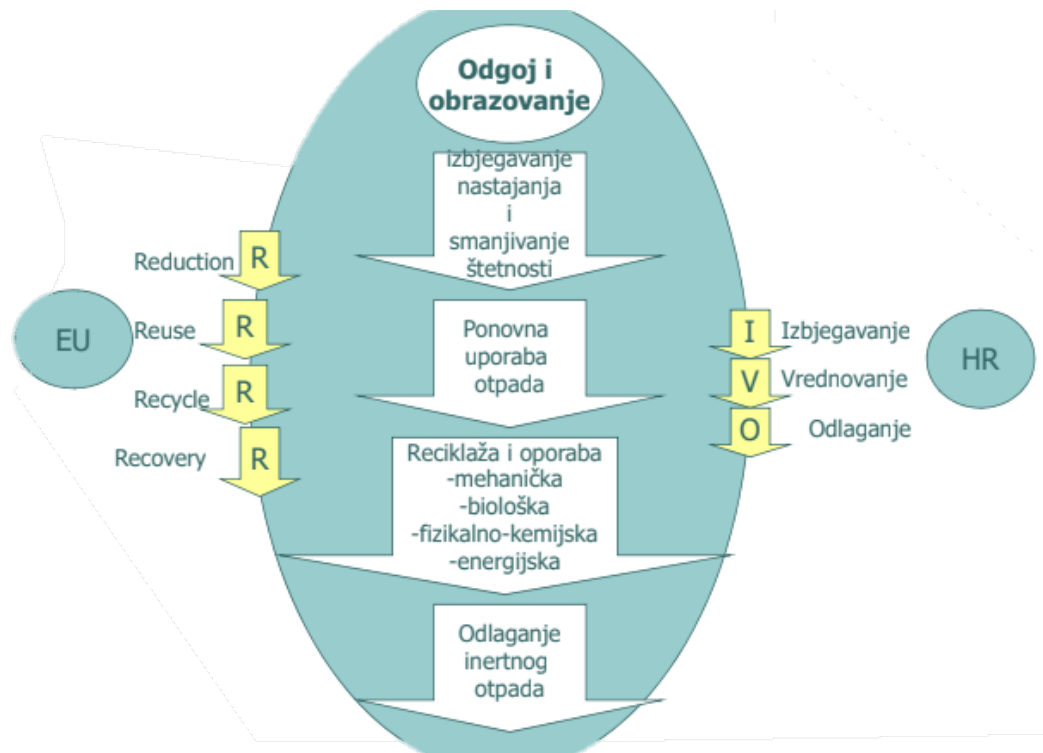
Odgoj i obrazovanje

izbjegavanje nastajanja i smanjivanje štetnosti

Ponovna uporaba otpada

Reciklaža i oporaba
-mehanička
-biološka
-fizikalno-kemijska
-energijska

Odlaganje inertnog otpada

EU

Reduction R
Reuse R
Recycle R
Recovery R

HR

I Izbjegavanje
V Vrednovanje
O Odlaganje